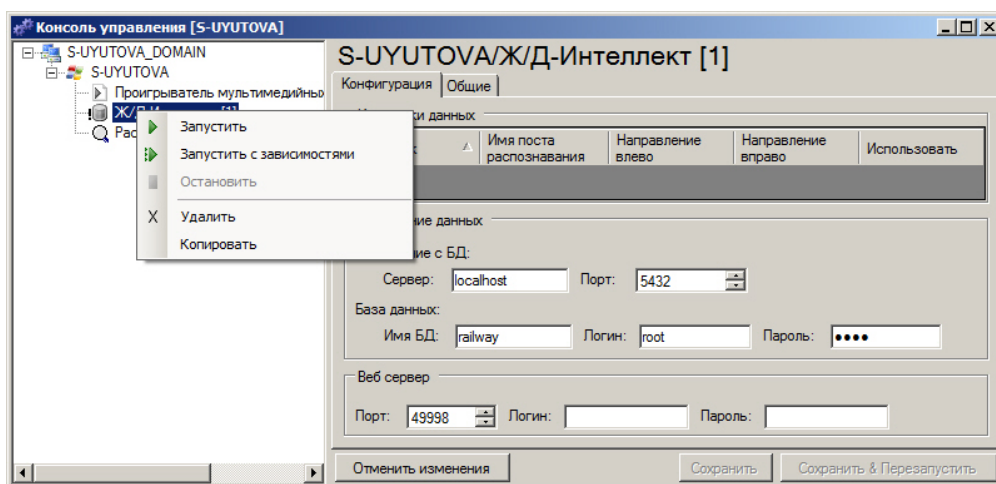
Консоль управления [S-UYUTOVA]

S-UYUTOVA_DOMAIN
S-UYUTOVA
Проигрыватель мультимедийны
Ж/Д-И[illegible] [1]
Ра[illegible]

Запустить
Запустить с зависимостями
Остановить
X Удалить
Копировать

S-UYUTOVA/Ж/Д-Интеллект [1]

Конфигурация | Общие

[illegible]ки данных

| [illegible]к | Имя поста распознавания | Направление влево | Направление вправо | Использовать |
|---|---|---|---|---|

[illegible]ние данных
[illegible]ние с БД:
Сервер: localhost Порт: 5432
База данных:
Имя БД: railway Логин: root Пароль: ••••

Веб сервер
Порт: 49998 Логин: Пароль:

Отменить изменения
Сохранить
Сохранить & Перезапустить